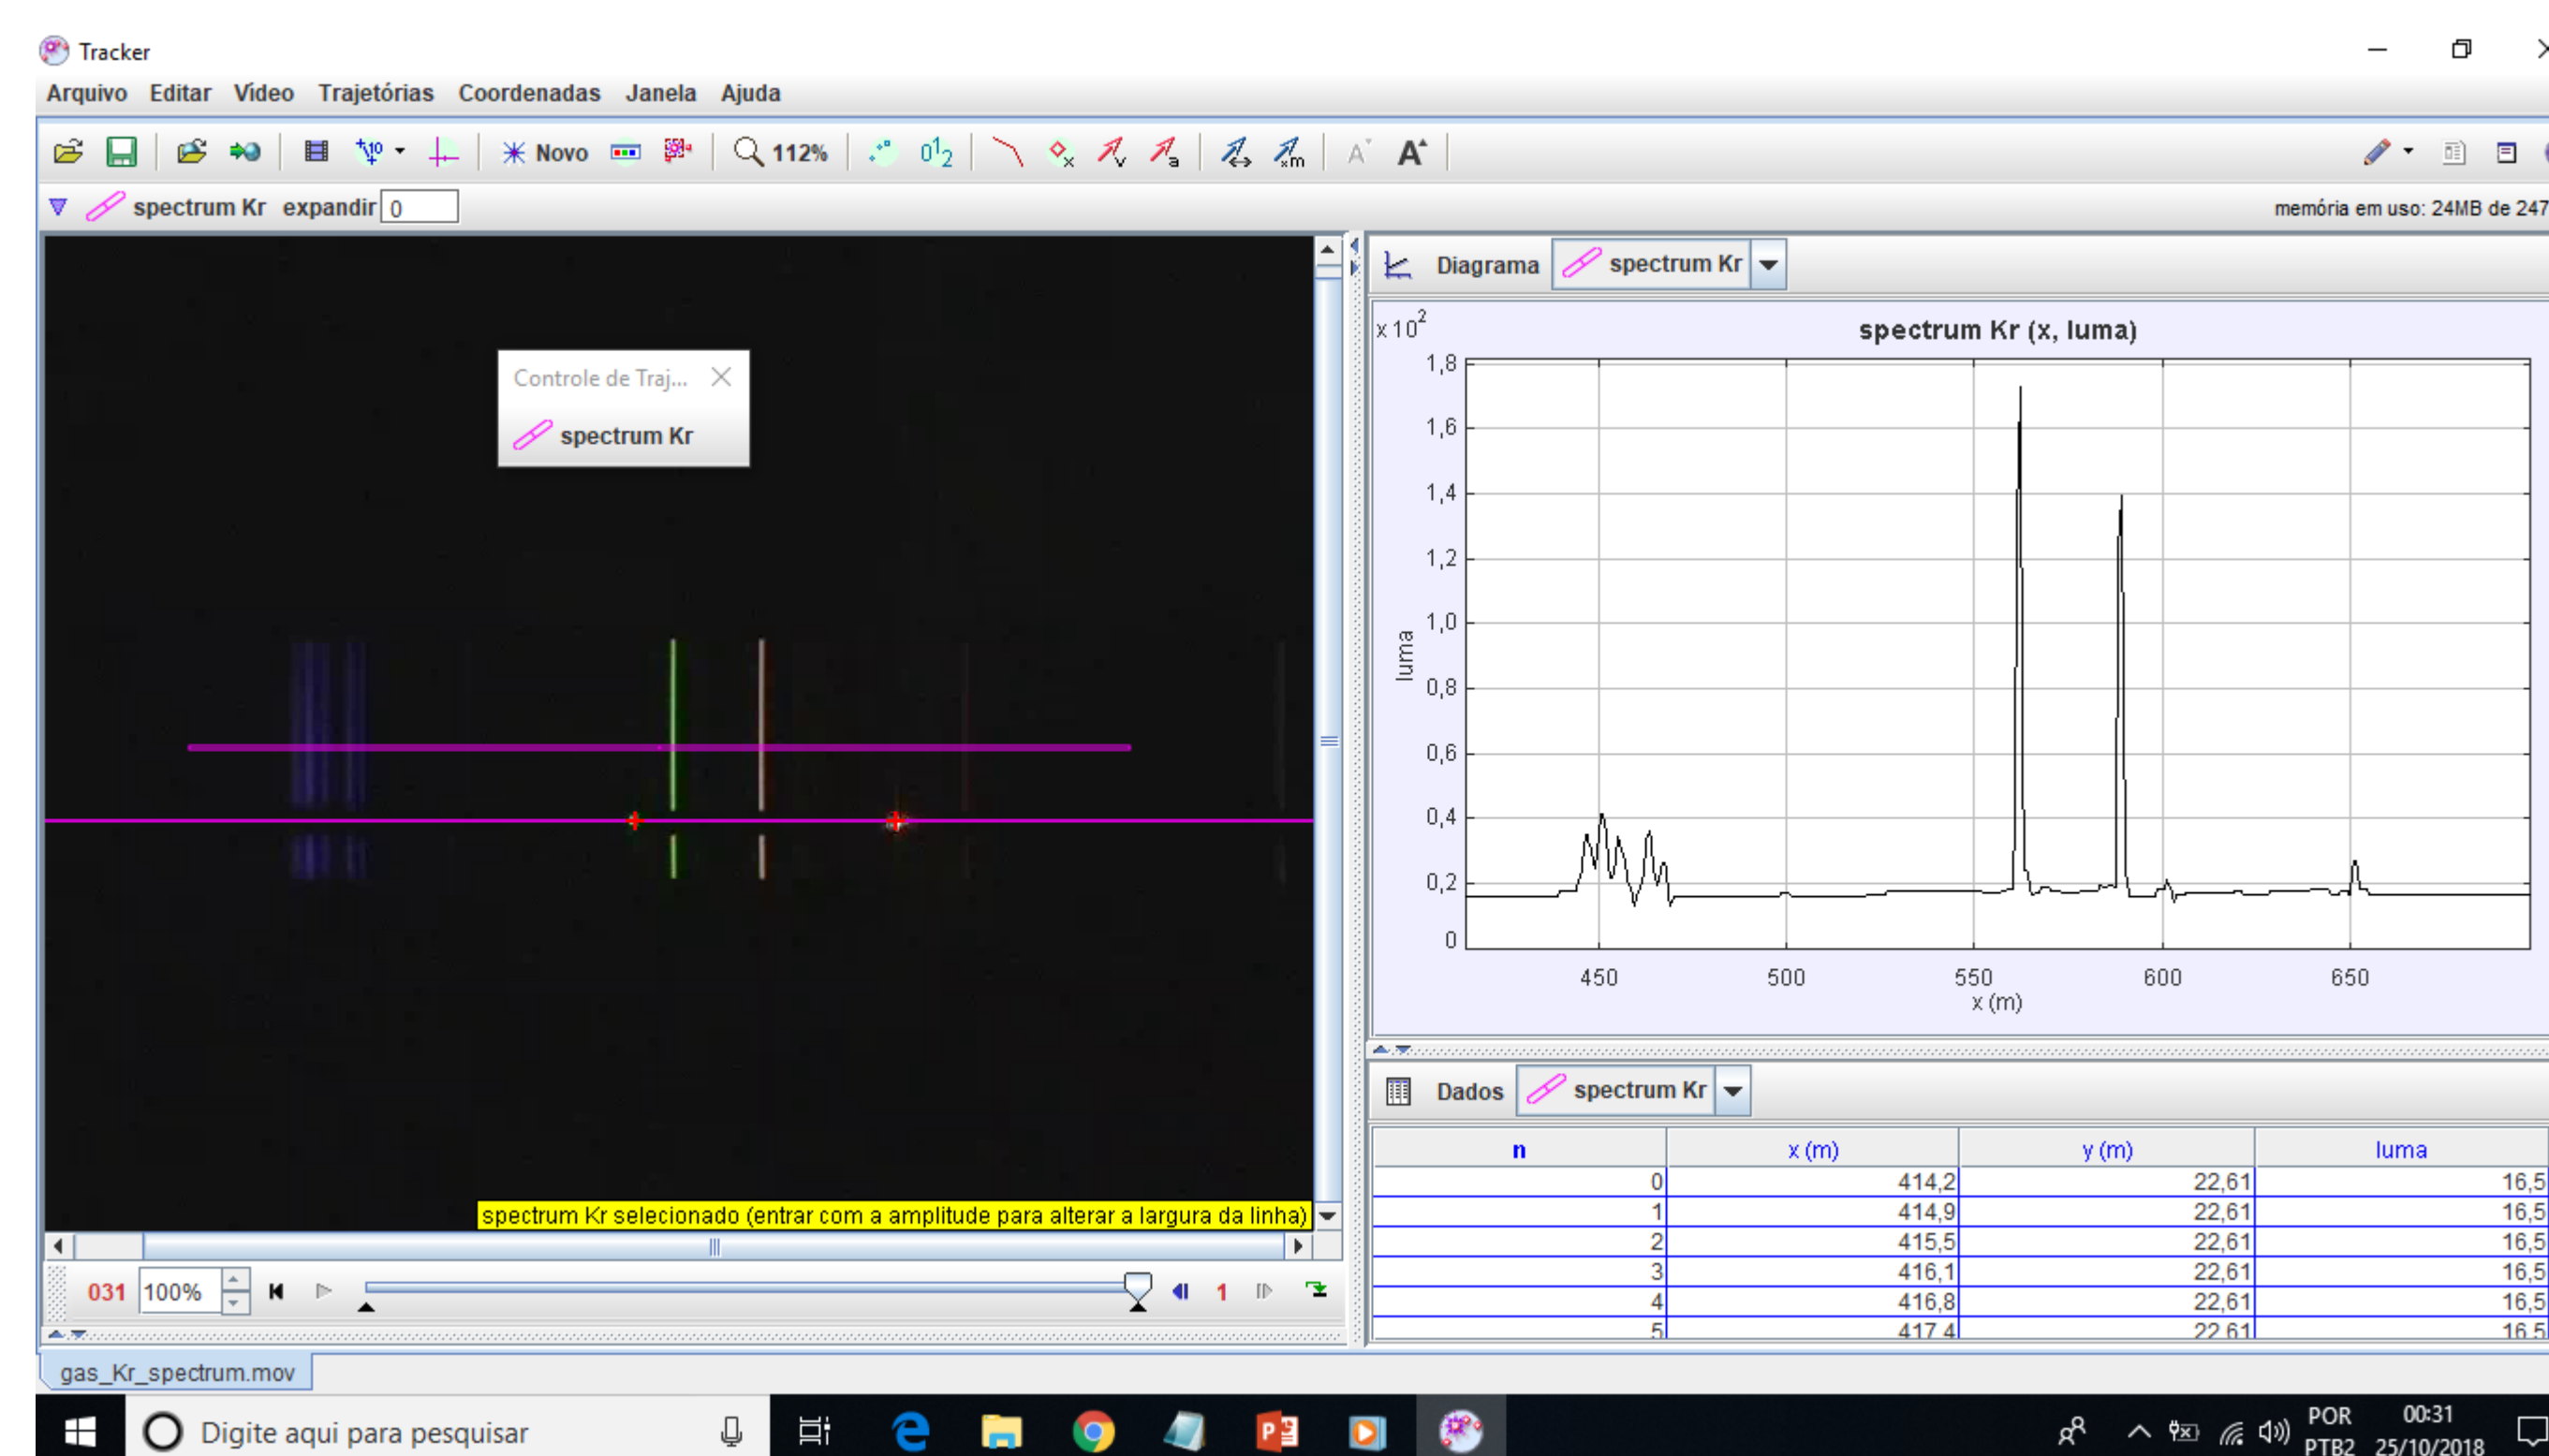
Tracker

Arquivo Editar Vídeo Trajetórias Coordenadas Janela Ajuda

Novo 112% $0^1_2$

spectrum Kr expandir 0

memória em uso: 24MB de 247

Controle de Traj...

spectrum Kr

spectrum Kr selecionado (entrar com a amplitude para alterar a largura da linha)

031 100% 1

gas_Kr_spectrum.mov

Diagrama spectrum Kr

x $10^2$

spectrum Kr (x, luma)

1,8
1,6
1,4
1,2
1,0
0,8
0,6
0,4
0,2
0

luma

450 500 550 600 650

x (m)

Dados spectrum Kr

| n | x (m) | y (m) | luma |
|---|---|---|---|
| 0 | 414,2 | 22,61 | 16,5 |
| 1 | 414,9 | 22,61 | 16,5 |
| 2 | 415,5 | 22,61 | 16,5 |
| 3 | 416,1 | 22,61 | 16,5 |
| 4 | 416,8 | 22,61 | 16,5 |
| 5 | 417,4 | 22,61 | 16,5 |

Digite aqui para pesquisar

POR PTB2 00:31 25/10/2018